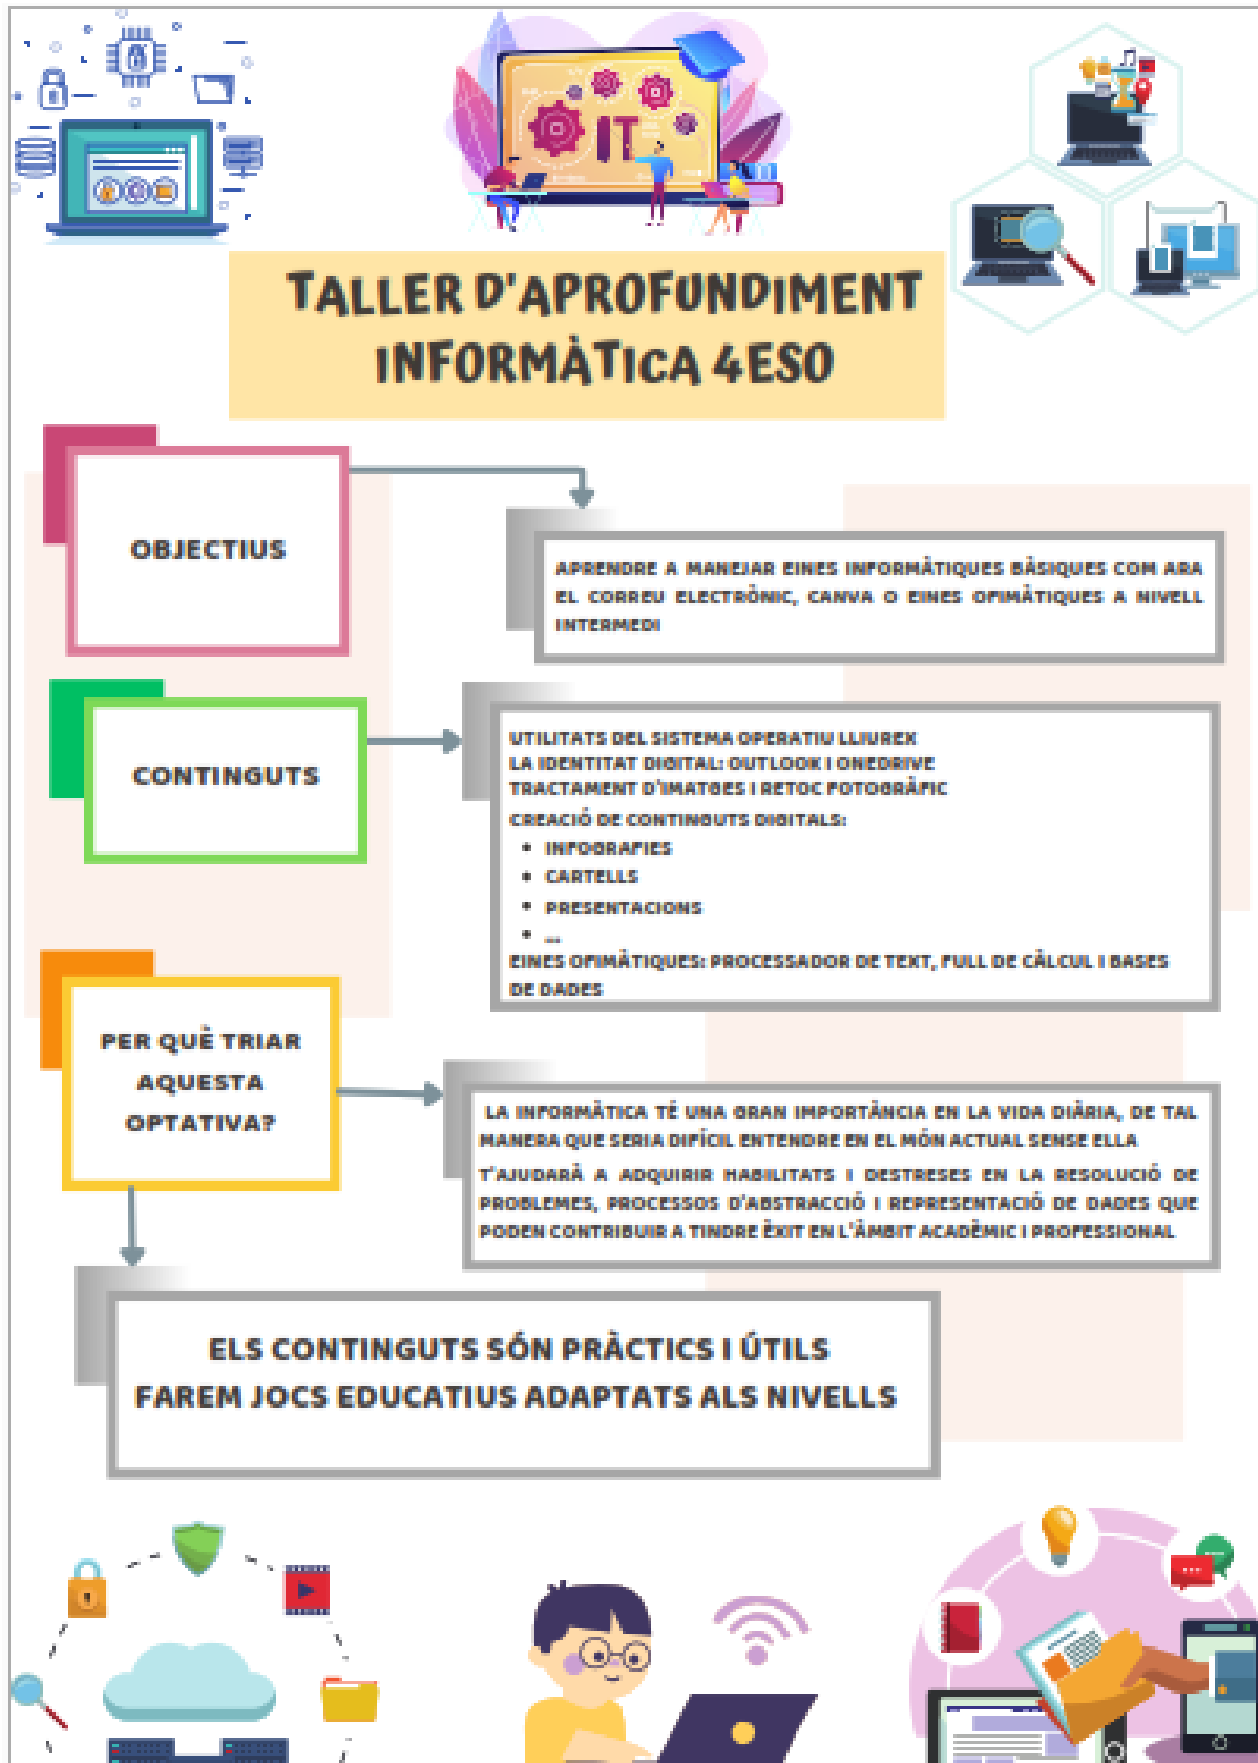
IT

TALLER D'APROFUNDIMENT INFORMÀTICA 4ESO

OBJECTIUS

APRENDRE A MANEJAR EINES INFORMÀTIQUES BÀSIQUES COM ARA EL CORREU ELECTRÒNIC, CANVA O EINES OFIMÀTIQUES A NIVELL INTERMEDI

CONTINGUTS

UTILITATS DEL SISTEMA OPERATIU LLIUREX
LA IDENTITAT DIGITAL: OUTLOOK I ONEDRIVE
TRACTAMENT D'IMATGES I RETOC FOTOGRÀFIC
CREACIÓ DE CONTINGUTS DIGITALS:
• INFOGRAFIES
• CARTELLS
• PRESENTACIONS
• ...
EINES OFIMÀTIQUES: PROCESSADOR DE TEXT, FULL DE CÀLCUL I BASES DE DADES

PER QUÈ TRIAR AQUESTA OPTATIVA?

LA INFORMÀTICA TÉ UNA GRAN IMPORTÀNCIA EN LA VIDA DIÀRIA, DE TAL MANERA QUE SERIA DIFÍCIL ENTENDRE EN EL MÓN ACTUAL SENSE ELLA
T'AJUDARÀ A ADQUIRIR HABILITATS I DESTRESES EN LA RESOLUCIÓ DE PROBLEMES, PROCESSOS D'ABSTRACCIÓ I REPRESENTACIÓ DE DADES QUE PODEN CONTRIBUIR A TINDRE ÈXIT EN L'ÀMBIT ACADÈMIC I PROFESSIONAL

ELS CONTINGUTS SÓN PRÀCTICS I ÚTILS
FAREM JOCS EDUCATIUS ADAPTATS ALS NIVELLS